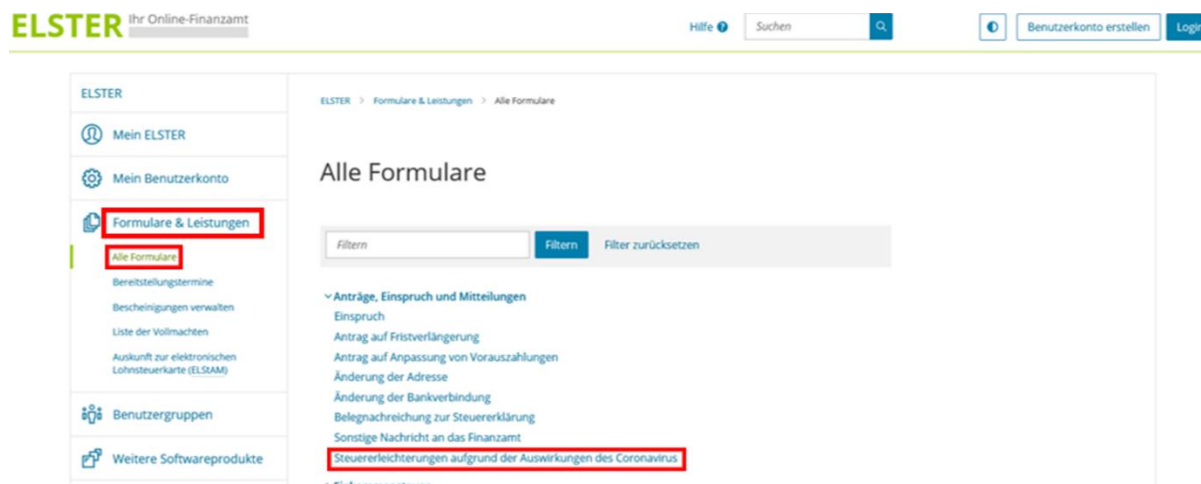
ELSTER Ihr Online-Finanzamt

Hilfe Suchen

Benutzerkonto erstellen Login

ELSTER

Mein ELSTER

Mein Benutzerkonto

Formulare & Leistungen

Alle Formulare

Bereitstellungstermine

Bescheinigungen verwalten

Liste der Vollmachten

Auskunft zur elektronischen Lohnsteuerkarte (ELStAM)

Benutzergruppen

Weitere Softwareprodukte

ELSTER > Formulare & Leistungen > Alle Formulare

Alle Formulare

Filtern

Filtern

Filter zurücksetzen

Anträge, Einspruch und Mitteilungen

Einspruch

Antrag auf Fristverlängerung

Antrag auf Anpassung von Vorauszahlungen

Änderung der Adresse

Änderung der Bankverbindung

Belegnachreichung zur Steuererklärung

Sonstige Nachricht an das Finanzamt

Steuererleichterungen aufgrund der Auswirkungen des Coronavirus

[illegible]